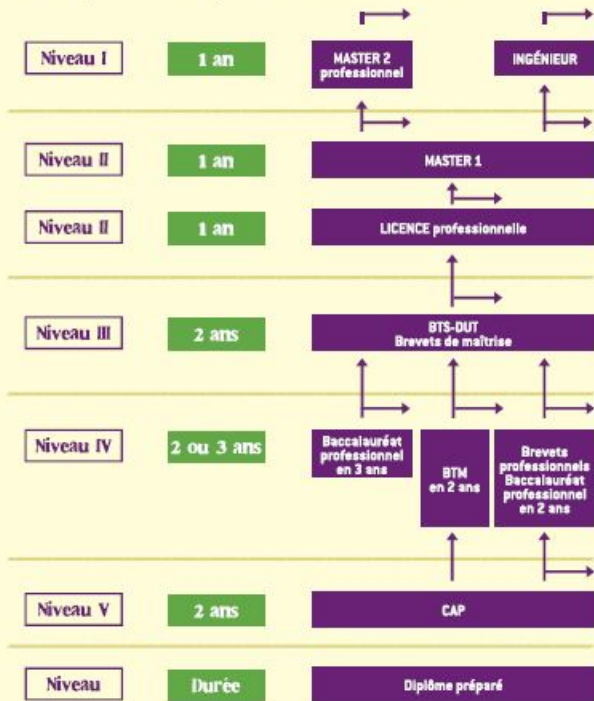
Niveau I

1 an

MASTER 2 professionnel

INGÉNIEUR

Niveau II

1 an

MASTER 1

Niveau II

1 an

LICENCE professionnelle

Niveau III

2 ans

BTS-DUT
Brevets de maîtrise

Niveau IV

2 ou 3 ans

Baccalauréat professionnel en 3 ans

BTM en 2 ans

Brevets professionnels Baccalauréat professionnel en 2 ans

Niveau V

2 ans

CAP

Niveau

Durée

Diplôme préparé